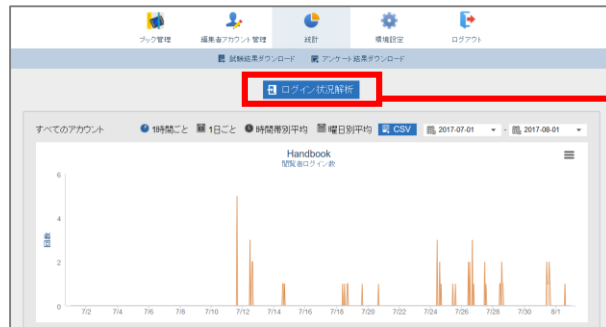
ブック管理 編集者アカウント管理 統計 環境設定 ログアウト

試験結果ダウンロード アンケート結果ダウンロード

ログイン状況解析

すべてのアカウント 1時間ごと 1日ごと 時間帯別平均 曜日別平均 CSV 2017-07-01 - 2017-08-01

Handbook
閲覧者ログイン数

回数

6
4
2
0

7/2 7/4 7/6 7/8 7/10 7/12 7/14 7/16 7/18 7/20 7/22 7/24 7/26 7/28 7/30 8/1